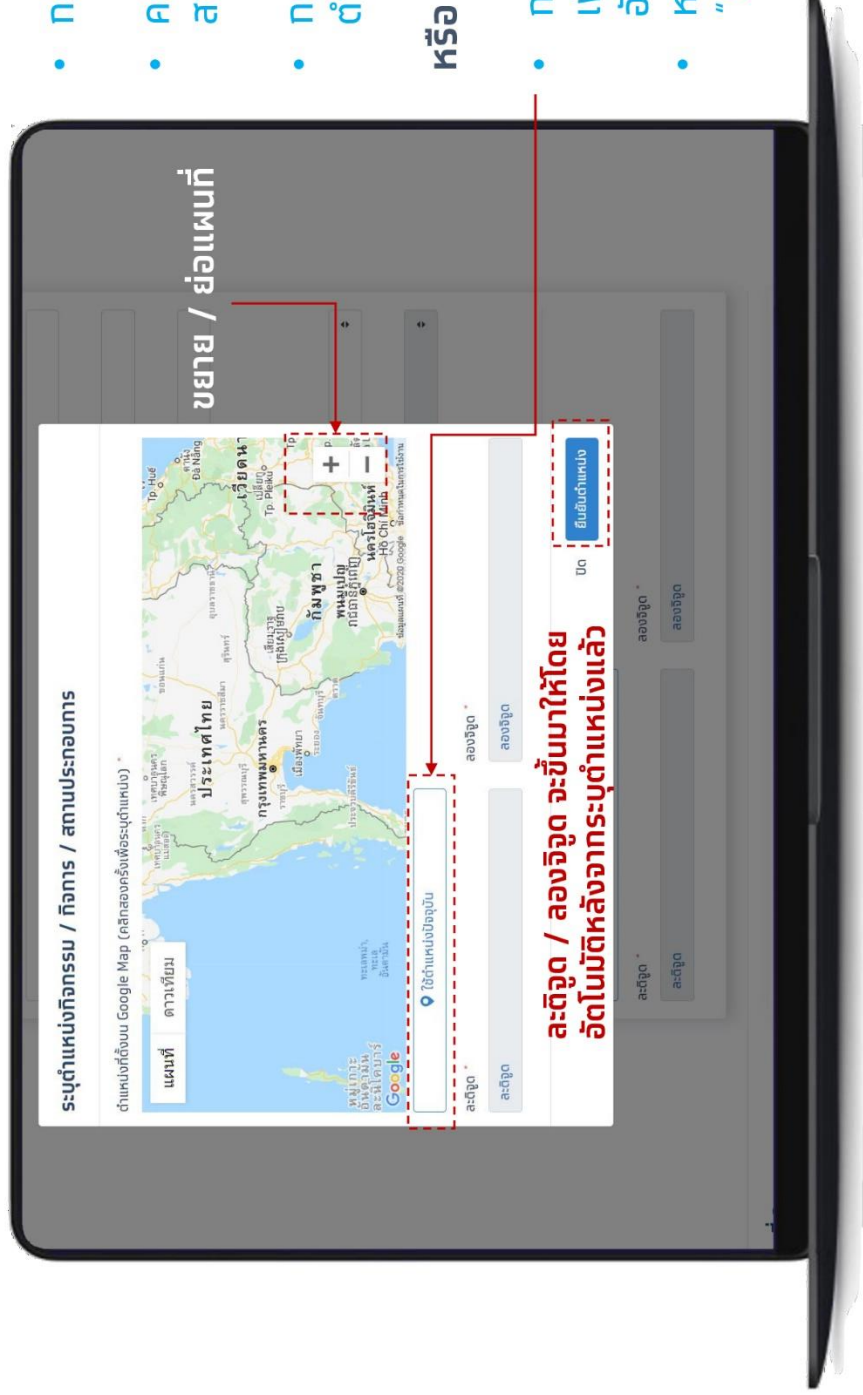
ระบุตำแหน่งกิจกรรม / กิจการ / สถานประกอบการ

ตำแหน่งที่ตั้งบน Google Map (คลิกสองครั้งเพื่อระบุตำแหน่ง) *

แผนที่ | ดาวเทียม

ประเทศไทย
กรุงเทพมหานคร
เมืองพัทยา
กัมพูชา
พนมเปญ
เวียดนาม
นครโฮจิมินห์
Hồ Chí Minh
Tp. Huế
Đà Nẵng
Tp. Pleiku

+
−

Google
ข้อมูลแผนที่ ©2020 Google ข้อกำหนดในการใช้งาน

ใช้ตำแหน่งปัจจุบัน

ละติจูด *
ละติจูด

ลองจิจูด *
ลองจิจูด

ปิด
ยืนยันตำแหน่ง

ขยาย / ย่อแผนที่

ละติจูด / ลองจิจูด จะขึ้นมาให้โดยอัตโนมัติหลังจากระบุตำแหน่งแล้ว

หรือ

ละติจูด *
ละติจูด
ลองจิจูด *
ลองจิจูด

• ก
• ค
ส
• ก
ตํ
• ก
เป
อั
• ห
"